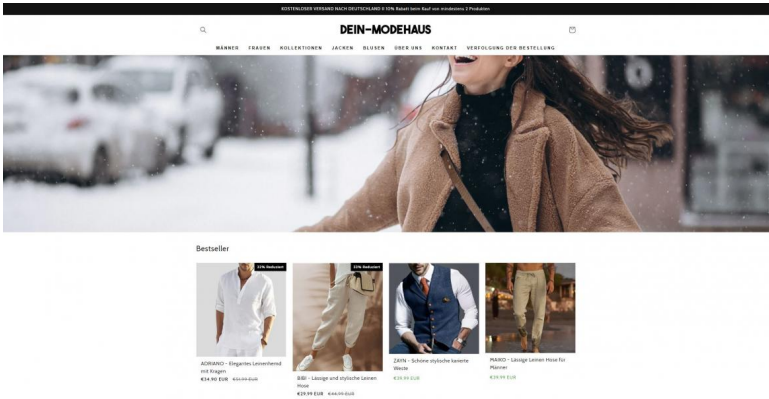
KOSTENLOSER VERSAND NACH DEUTSCHLAND // 10% Rabatt beim Kauf von mindestens 2 Produkten

DEIN-MODEHAUS

MÄNNER FRAUEN KOLLEKTIONEN JACKEN BLUSEN ÜBER UNS KONTAKT VERFOLGUNG DER BESTELLUNG

Bestseller

31% Reduziert

32% Reduziert

ADRIANO - Elegantes Leinenhemd mit Kragen
€34,90 EUR €50,90 EUR

BIBI - Lässige und stylische Leinen Hose
€29,99 EUR €44,99 EUR

ZAYN - Schöne stylische karierte Weste
€39,90 EUR

MARIO - Lässige Leinen Hose für Männer
€39,90 EUR